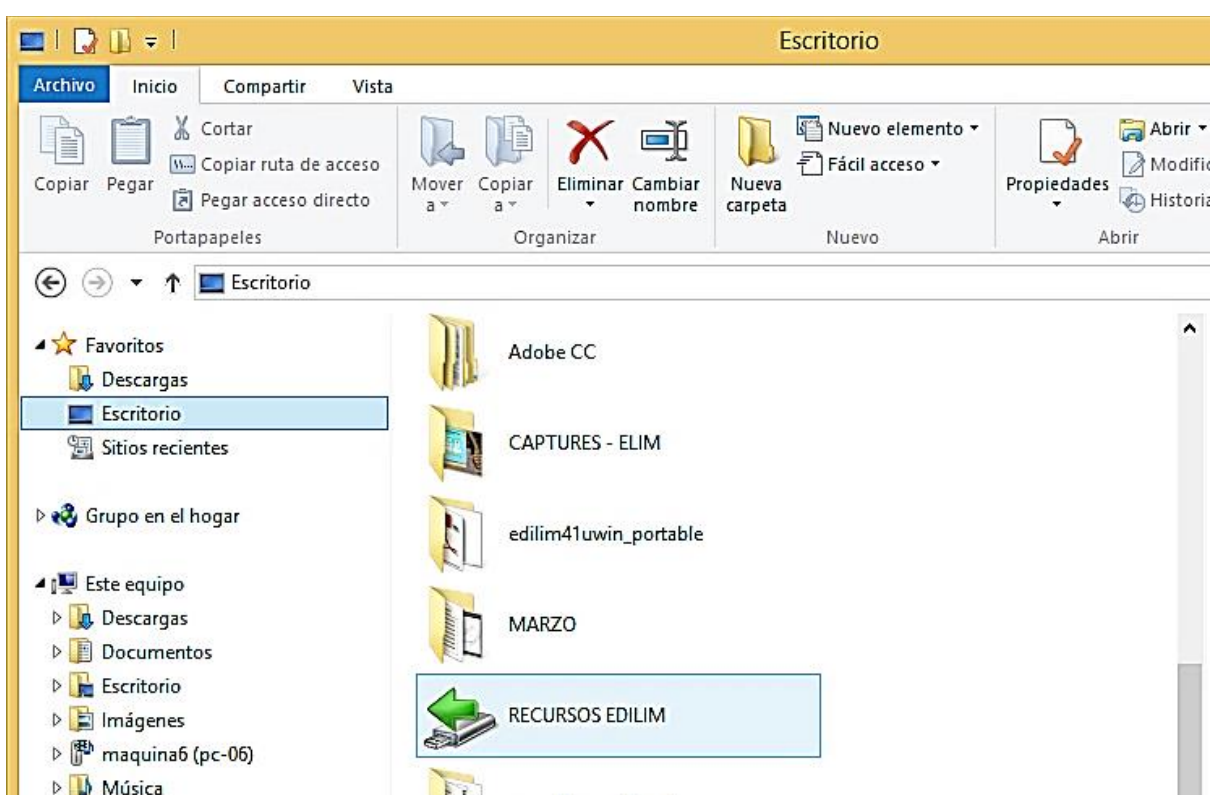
Escritorio

Archivo Inicio Compartir Vista

Copiar Pegar
Cortar
Copiar ruta de acceso
Pegar acceso directo
Portapapeles

Mover a
Copiar a
Eliminar
Cambiar nombre
Organizar

Nueva carpeta
Nuevo elemento
Fácil acceso
Nuevo

Propiedades
Abrir
Modific
Historia
Abrir

Escritorio

Favoritos
Descargas
Escritorio
Sitios recientes

Grupo en el hogar

Este equipo
Descargas
Documentos
Escritorio
Imágenes
maquina6 (pc-06)
Música

Adobe CC
CAPTURES - ELIM
edilim41uwin_portable
MARZO
RECURSOS EDILIM